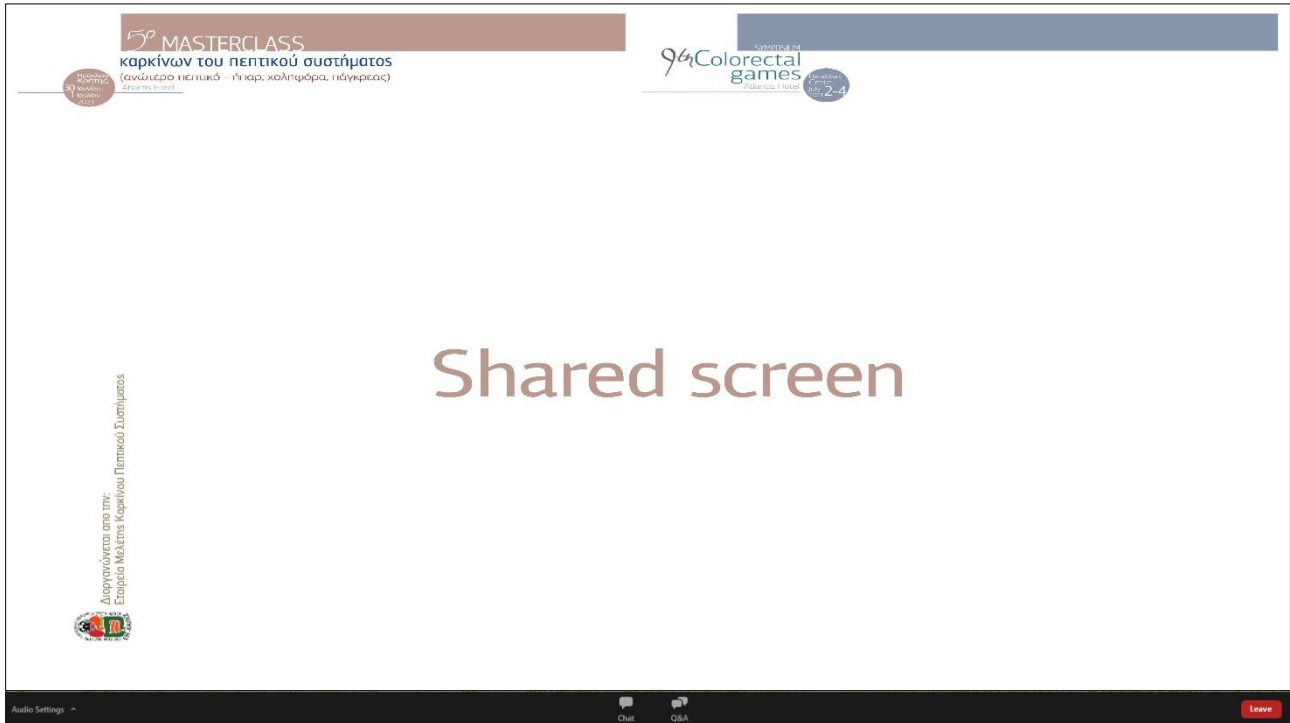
5$^{ο}$ MASTERCLASS
καρκίνων του πεπτικού συστήματος
(ανώτερο πεπτικό - ήπαρ, χοληφόρα, πάγκρεας)
Ηράκλειο Κρήτης 30 Ιουνίου-1 Ιουλίου 2021
Atlantis Hotel

SYMPOSIUM
9th Colorectal games
Atlantis Hotel
Heraklion Crete July 2021 2-4

Shared screen

Διοργανώνεται από την:
Εταιρεία Μελέτης Καρκίνου Πεπτικού Συστήματος

Audio Settings ^
Chat
Q&A
Leave